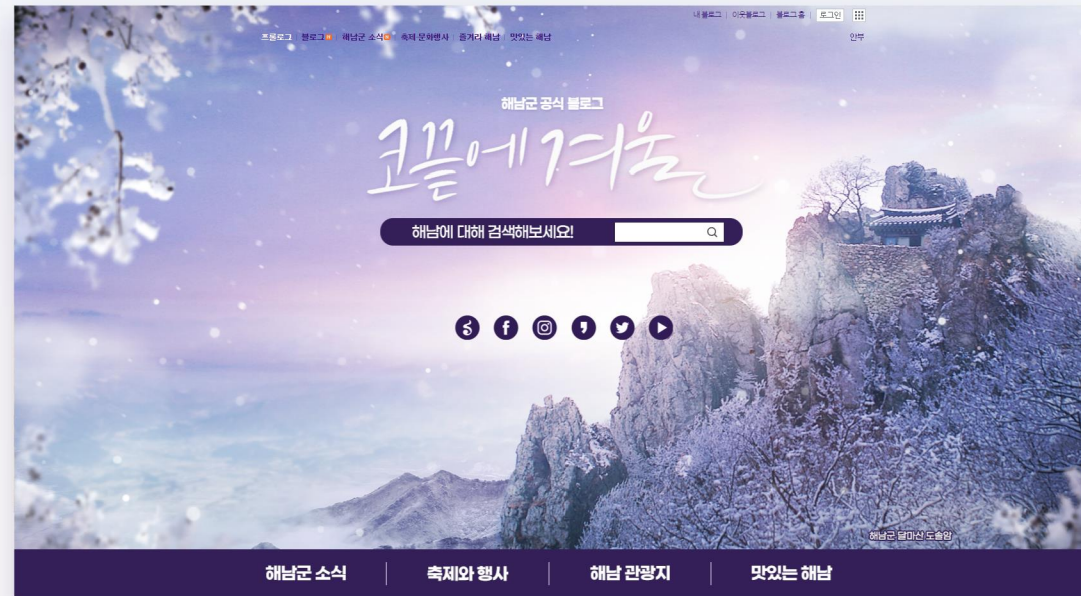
내 블로그 | 이웃블로그 | 블로그 홈 | 로그인

프롤로그 | 블로그 | 해남군 소식 | 축제·문화행사 | 즐거라 해남 | 맛있는 해남

안부

해남군 공식 블로그

끝에 겨울

해남에 대해 검색해보세요!

해남군 달마산 도솔암

해남군 소식 | 축제와 행사 | 해남 관광지 | 맛있는 해남